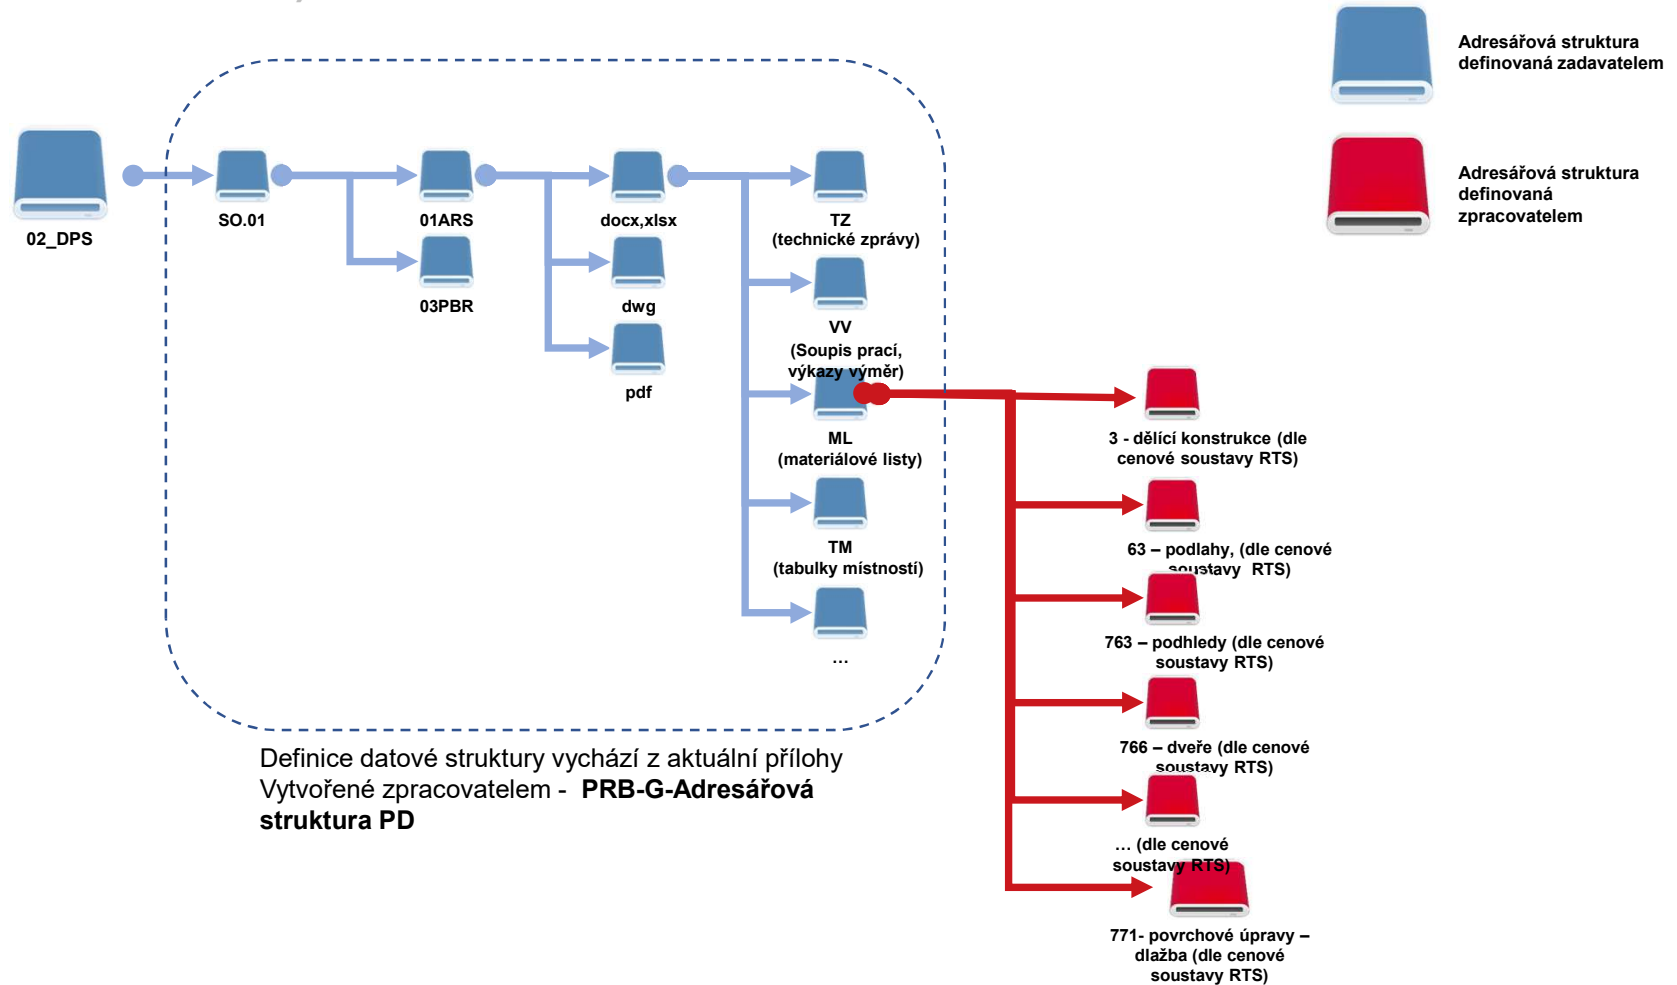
Adresářová struktura definovaná zadavatelem

Adresářová struktura definovaná zpracovatelem

02_DPS

SO.01

01ARS

03PBR

docx,xlsx

dwg

pdf

TZ (technické zprávy)

VV (Soupis prací, výkazy výměr)

ML (materiálové listy)

TM (tabulky místností)

...

3 - dělící konstrukce (dle cenové soustavy RTS)

63 – podlahy, (dle cenové soustavy RTS)

763 – podhledy (dle cenové soustavy RTS)

766 – dveře (dle cenové soustavy RTS)

... (dle cenové soustavy RTS)

771- povrchové úpravy – dlažba (dle cenové soustavy RTS)

Definice datové struktury vychází z aktuální přílohy Vytvořené zpracovatelem - **PRB-G-Adresářová struktura PD**